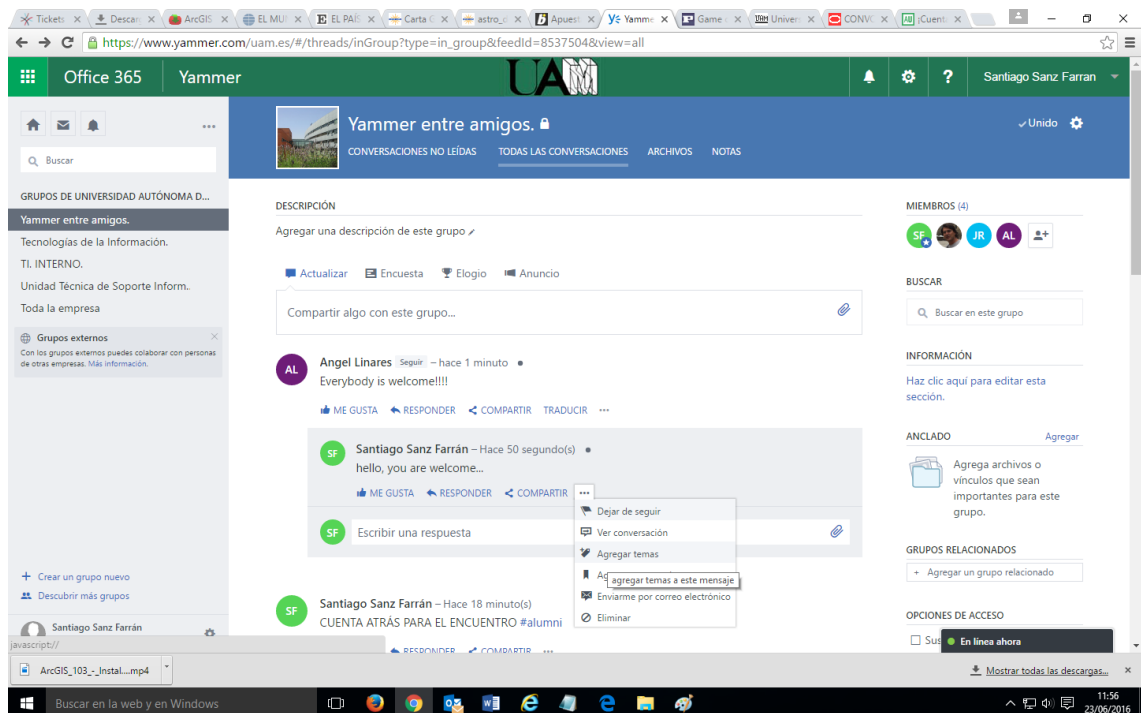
Tickets | Descar | ArcGIS | EL MU | EL PAÍS | Carta | astro_ | Apuest | Yamme | Game | Univers | CONVO | ¡Cuent

https://www.yammer.com/uam.es/#/threads/inGroup?type=in_group&feedId=8537504&view=all

Office 365 Yammer UAM Santiago Sanz Farran

Buscar

GRUPOS DE UNIVERSIDAD AUTÓNOMA D...
Yammer entre amigos.
Tecnologías de la Información.
TI. INTERNO.
Unidad Técnica de Soporte Inform.
Toda la empresa

Grupos externos
Con los grupos externos puedes colaborar con personas de otras empresas. Más información.

+ Crear un grupo nuevo
Descubrir más grupos
Santiago Sanz Farrán

Yammer entre amigos.
CONVERSACIONES NO LEÍDAS TODAS LAS CONVERSACIONES ARCHIVOS NOTAS
Unido

DESCRIPCIÓN
Agregar una descripción de este grupo

Actualizar Encuesta Elogio Anuncio
Compartir algo con este grupo...

AL Angel Linares Seguir – hace 1 minuto
Everybody is welcome!!!!
ME GUSTA RESPONDER COMPARTIR TRADUCIR ...

SF Santiago Sanz Farrán – Hace 50 segundo(s)
hello, you are welcome...
ME GUSTA RESPONDER COMPARTIR ...

Dejar de seguir
Ver conversación
Agregar temas
Ag agregar temas a este mensaje
Enviarme por correo electrónico
Eliminar

SF Escribir una respuesta

SF Santiago Sanz Farrán – Hace 18 minuto(s)
CUENTA ATRÁS PARA EL ENCUENTRO #alumni
RESPONDER COMPARTIR ...

MIEMBROS (4)
SF JR AL

BUSCAR
Buscar en este grupo

INFORMACIÓN
Haz clic aquí para editar esta sección.

ANCLADO Agregar
Agrega archivos o vínculos que sean importantes para este grupo.

GRUPOS RELACIONADOS
+ Agregar un grupo relacionado

OPCIONES DE ACCESO
Sus
En línea ahora

javascript://
ArcGIS_103_-_Instal....mp4
Mostrar todas las descargas...

Buscar en la web y en Windows
11:56
23/06/2016